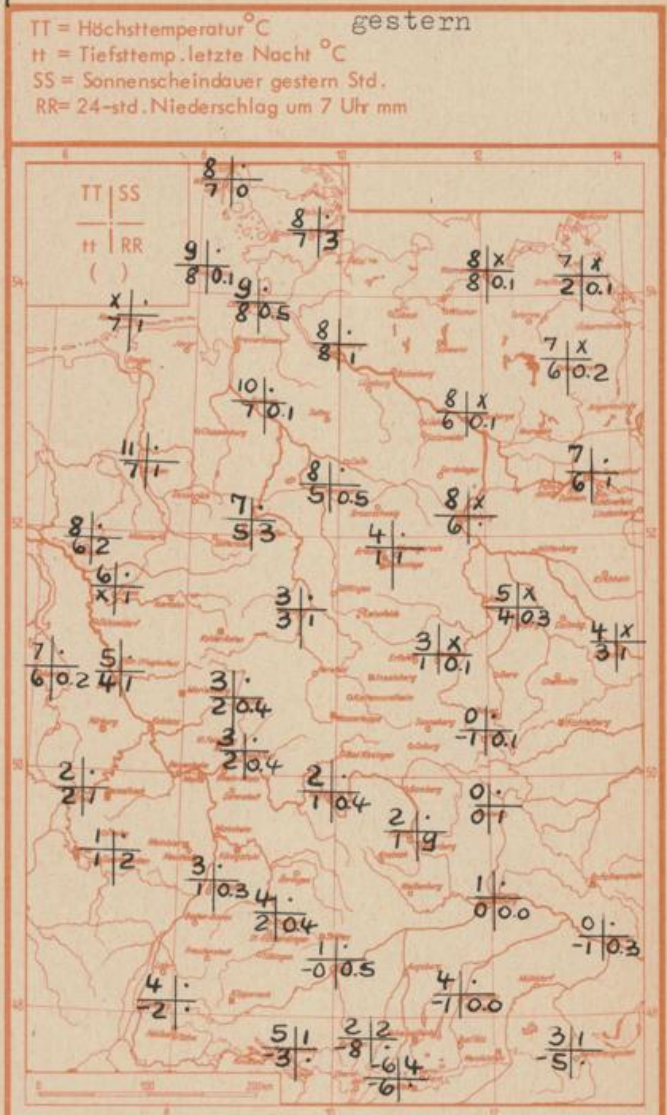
TT = Höchsttemperatur °C
tt = Tiefsttemp. letzte Nacht °C
SS = Sonnenscheindauer gestern Std.
RR = 24-std. Niederschlag um 7 Uhr mm

gestern

TT | SS
tt | RR
( )

8 | ·
7 | 0

8 | ·
7 | 3

9 | ·
8 | 0.1

9 | ·
8 | 0.5

x | ·
7 | 1

8 | x
8 | 0.1

7 | x
2 | 0.1

8 | ·
8 | 1

7 | x
6 | 0.2

10 | ·
7 | 0.1

8 | x
6 | 0.1

11 | ·
7 | 1

8 | ·
5 | 0.5

7 | ·
6 | 1

7 | ·
5 | 3

8 | x
6 | ·

8 | ·
6 | 2

4 | ·
1 | 1

6 | ·
x | 1

3 | ·
3 | 1

5 | x
4 | 0.3

3 | x
1 | 0.1

4 | x
3 | 1

7 | ·
6 | 0.2

5 | ·
4 | 1

3 | ·
2 | 0.4

0 | ·
-1 | 0.1

3 | ·
2 | 0.4

2 | ·
2 | 1

2 | ·
1 | 0.4

2 | ·
1 | 9

0 | ·
0 | 1

1 | ·
1 | 2

3 | ·
1 | 0.3

4 | ·
2 | 0.4

1 | ·
0 | 0.0

0 | ·
-1 | 0.3

1 | ·
-0 | 0.5

4 | ·
-2 | ·

4 | ·
-1 | 0.0

5 | 1
-3 | ·

2 | 2
-8 | ·

-6 | 4
-6 | ·

3 | 1
-5 | ·